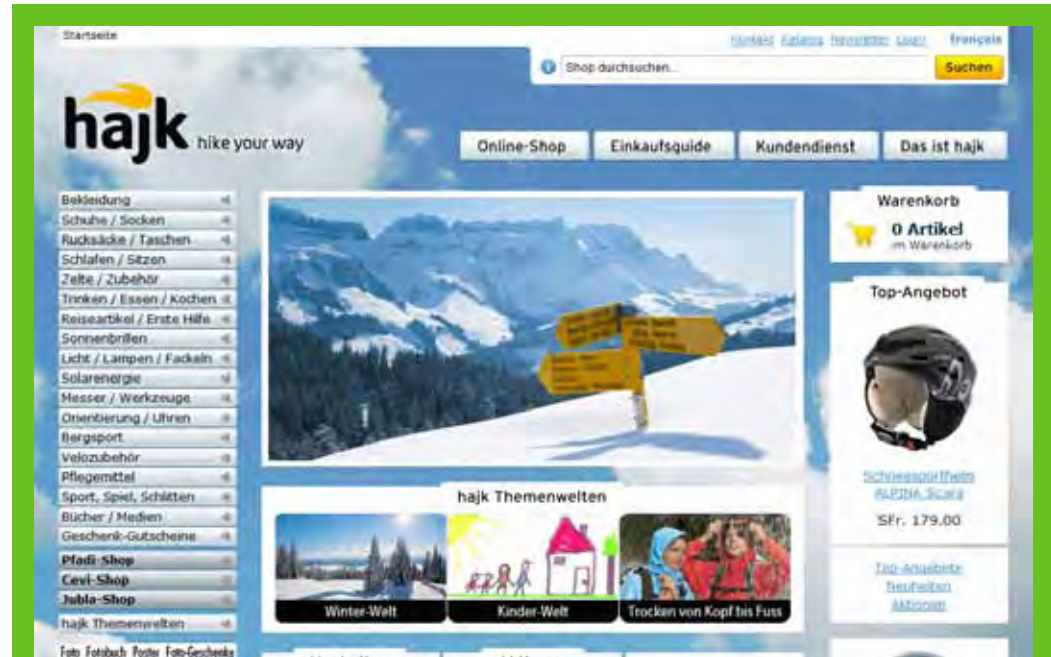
Startseite

Kontakt Katalog Newsletter Login français

Shop durchsuchen...

Suchen

hajk hike your way

Online-Shop

Einkaufsguide

Kundendienst

Das ist hajk

Bekleidung
Schuhe / Socken
Rucksäcke / Taschen
Schlafen / Sitzen
Zelte / Zubehör
Trinken / Essen / Kochen
Reiseartikel / Erste Hilfe
Sonnenbrillen
Licht / Lampen / Fackeln
Solarenergie
Messer / Werkzeuge
Orientierung / Uhren
Bergsport
Velozubehör
Pflegemittel
Sport, Spiel, Schlitten
Bücher / Medien
Geschenk-Gutscheine
Pfadi-Shop
Cevi-Shop
Jubla-Shop
hajk Themenwelten

Foto Fotobuch Poster Foto-Geschenke

Warenkorb

0 Artikel
im Warenkorb

Top-Angebot

Schneesporthelm ALPINA Scara

SFr. 179.00

Top-Angebote
Neuheiten
Aktionen

hajk Themenwelten

Winter-Welt

Kinder-Welt

Trocken von Kopf bis Fuss